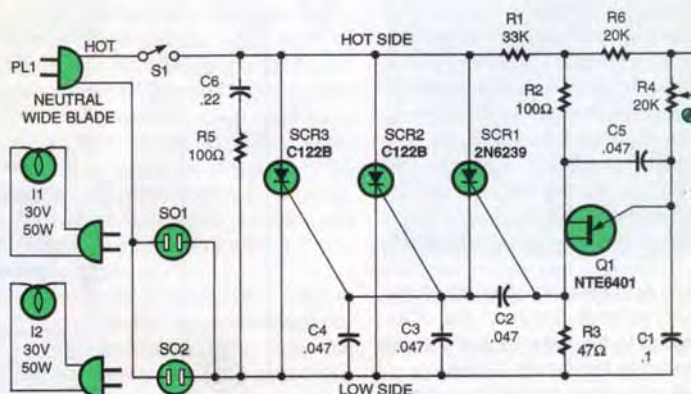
HOT
PL1
S1
NEUTRAL
WIDE BLADE
HOT SIDE
R1
33K
R6
20K
C6
.22
R5
100Ω
SCR3
C122B
SCR2
C122B
SCR1
2N6239
R2
100Ω
R4
20K
C5
.047
I1
30V
50W
SO1
Q1
NTE6401
I2
30V
50W
SO2
C4
.047
C3
.047
C2
.047
R3
47Ω
C1
.1
LOW SIDE